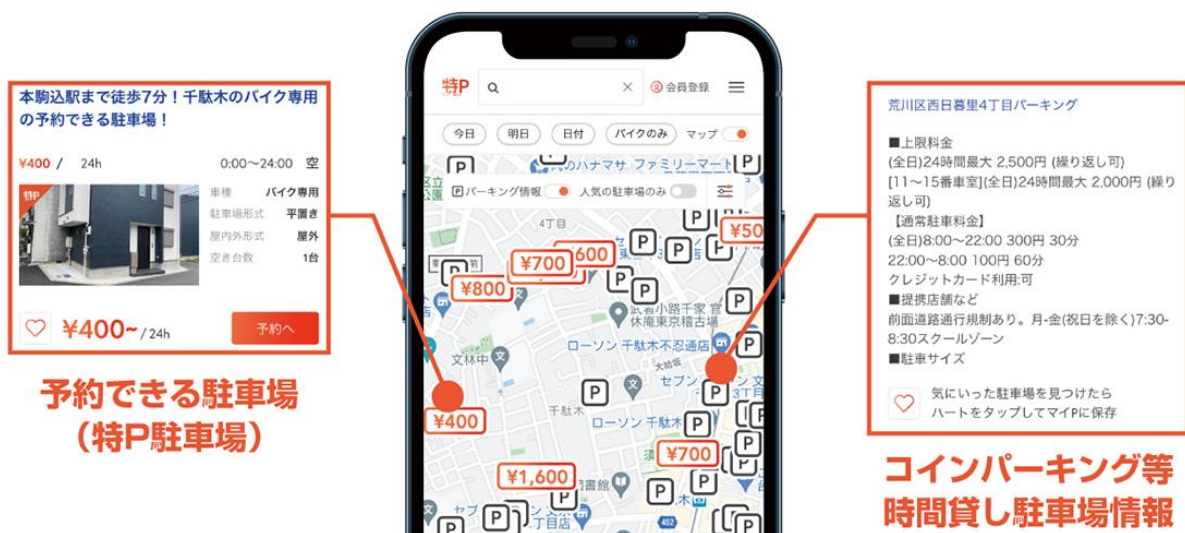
本駒込駅まで徒歩7分！千駄木のバイク専用の予約できる駐車場！

¥400 / 24h 0:00〜24:00 空

| 車種 | バイク専用 |
|---|---|
| 駐車場形式 | 平置き |
| 屋内外形式 | 屋外 |
| 空き台数 | 1台 |

特P

¥400~ / 24h 予約へ

予約できる駐車場
（特P駐車場）

特P 会員登録

今日 明日 日付 バイクのみ マップ

パーキング情報 人気の駐車場のみ

ファミリーマート
4丁目
¥700 ¥600 ¥50
¥800
小路千家 休庵東京稽古場
文林中
ローソン 千駄木不忍通店
セブン
大観音
千駄木
ローソン 千駄木
¥400
¥700
¥1,600
図書館
452

荒川区西日暮里4丁目パーキング

■上限料金
(全日)24時間最大 2,500円 (繰り返し可)
[11〜15番車室](全日)24時間最大 2,000円 (繰り返し可)
【通常駐車料金】
(全日)8:00〜22:00 300円 30分
22:00〜8:00 100円 60分
クレジットカード利用:可
■提携店舗など
前面道路通行規制あり。月-金(祝日を除く)7:30-8:30スクールゾーン
■駐車サイズ

気にいった駐車場を見つけたら
ハートをタップしてマイPに保存

コインパーキング等
時間貸し駐車場情報